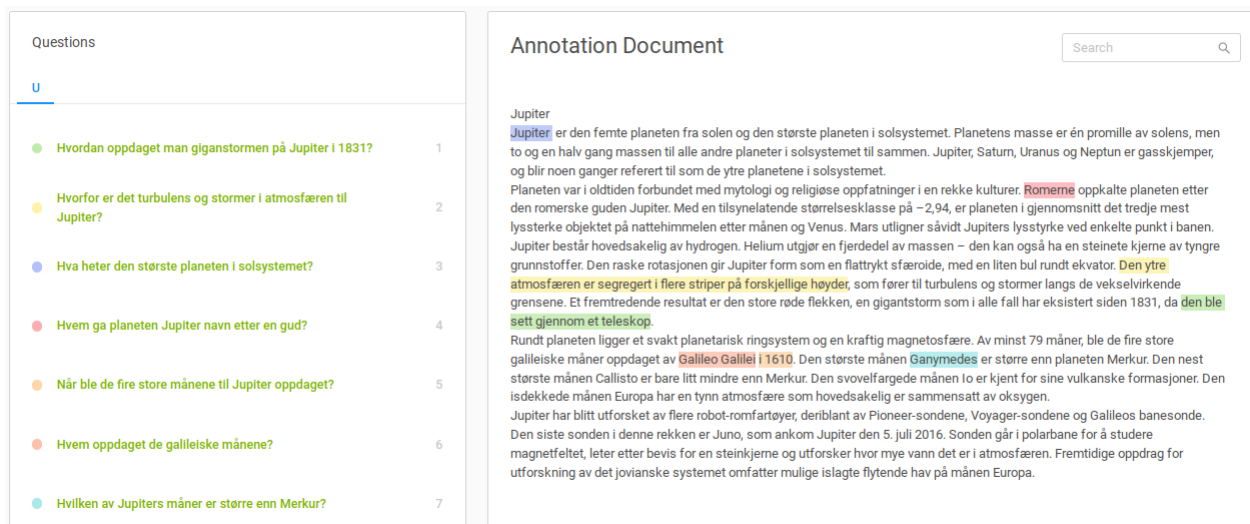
Questions

U

Hvordan oppdaget man giganstormen på Jupiter i 1831? 1

Hvorfor er det turbulens og stormer i atmosfæren til Jupiter? 2

Hva heter den største planeten i solsystemet? 3

Hvem ga planeten Jupiter navn etter en gud? 4

Når ble de fire store månene til Jupiter oppdaget? 5

Hvem oppdaget de galileiske månene? 6

Hvilken av Jupiters måner er større enn Merkur? 7

Annotation Document

Search

Jupiter
Jupiter er den femte planeten fra solen og den største planeten i solsystemet. Planetens masse er én promille av solens, men to og en halv gang massen til alle andre planeter i solsystemet til sammen. Jupiter, Saturn, Uranus og Neptun er gasskjemper, og blir noen ganger referert til som de ytre planetene i solsystemet.
Planeten var i oldtiden forbundet med mytologi og religiøse oppfatninger i en rekke kulturer. Romerne oppkalte planeten etter den romerske guden Jupiter. Med en tilsynelatende størrelsesklasse på −2,94, er planeten i gjennomsnitt det tredje mest lyssterke objektet på nattehimmelen etter månen og Venus. Mars utligner såvidt Jupiters lysstyrke ved enkelte punkt i banen.
Jupiter består hovedsakelig av hydrogen. Helium utgjør en fjerdedel av massen – den kan også ha en steinete kjerne av tyngre grunnstoffer. Den raske rotasjonen gir Jupiter form som en flattrykt sfæroide, med en liten bul rundt ekvator. Den ytre atmosfæren er segregert i flere striper på forskjellige høyder, som fører til turbulens og stormer langs de vekselvirkende grensene. Et fremtredende resultat er den store røde flekken, en gigantstorm som i alle fall har eksistert siden 1831, da den ble sett gjennom et teleskop.
Rundt planeten ligger et svakt planetarisk ringsystem og en kraftig magnetosfære. Av minst 79 måner, ble de fire store galileiske måner oppdaget av Galileo Galilei i 1610. Den største månen Ganymedes er større enn planeten Merkur. Den nest største månen Callisto er bare litt mindre enn Merkur. Den svovelfargede månen Io er kjent for sine vulkanske formasjoner. Den isdekkede månen Europa har en tynn atmosfære som hovedsakelig er sammensatt av oksygen.
Jupiter har blitt utforsket av flere robot-romfartøyer, deriblant av Pioneer-sondene, Voyager-sondene og Galileos banesonde. Den siste sonden i denne rekken er Juno, som ankom Jupiter den 5. juli 2016. Sonden går i polarbane for å studere magnetfeltet, leter etter bevis for en steinkjerne og utforsker hvor mye vann det er i atmosfæren. Fremtidige oppdrag for utforskning av det jovianske systemet omfatter mulige islagte flytende hav på månen Europa.